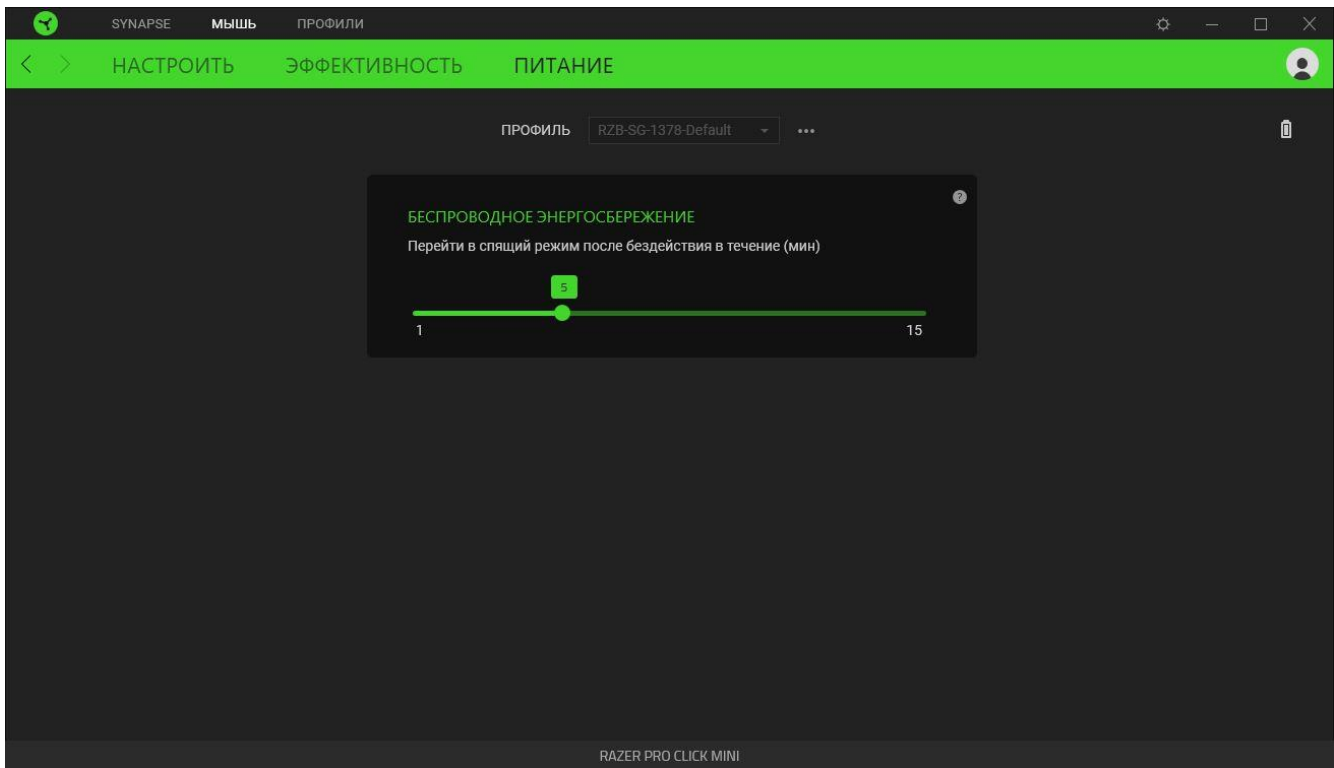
SYNAPSE МЫШЬ ПРОФИЛИ

НАСТРОИТЬ ЭФФЕКТИВНОСТЬ ПИТАНИЕ

ПРОФИЛЬ RZB-SG-1378-Default •••

БЕСПРОВОДНОЕ ЭНЕРГОСБЕРЕЖЕНИЕ

Перейти в спящий режим после бездействия в течение (мин)

5

1

15

RAZER PRO CLICK MINI